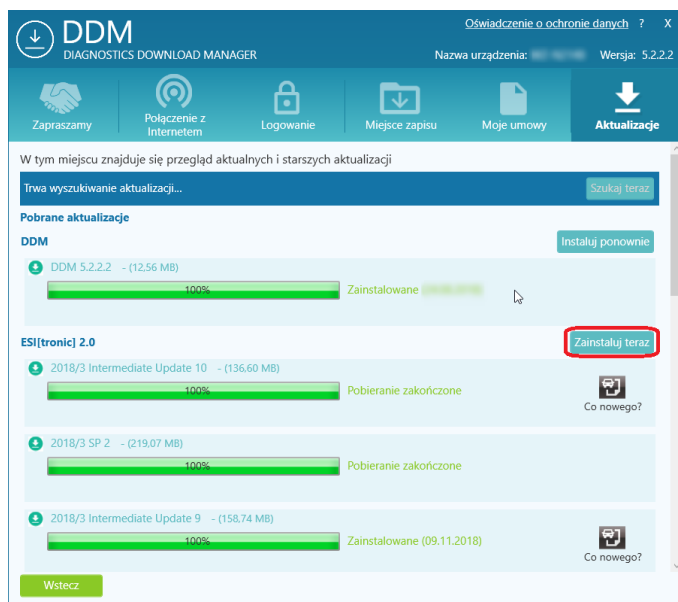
DDM
DIAGNOSTICS DOWNLOAD MANAGER

Oświadczenie o ochronie danych ? X

Nazwa urządzenia: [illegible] Wersja: 5.2.2.2

Zapraszamy
Połączenie z Internetem
Logowanie
Miejsce zapisu
Moje umowy
Aktualizacje

W tym miejscu znajduje się przegląd aktualnych i starszych aktualizacji

Trwa wyszukiwanie aktualizacji...
Szukaj teraz

Pobrane aktualizacje

DDM
Instaluj ponownie

DDM 5.2.2.2 - (12,56 MB)
100%
Zainstalowane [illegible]

ESI[tronic] 2.0
Zainstaluj teraz

2018/3 Intermediate Update 10 - (136.60 MB)
100%
Pobieranie zakończone
Co nowego?

2018/3 SP 2 - (219,07 MB)
100%
Pobieranie zakończone

2018/3 Intermediate Update 9 - (158.74 MB)
100%
Zainstalowane (09.11.2018)
Co nowego?

Wstecz